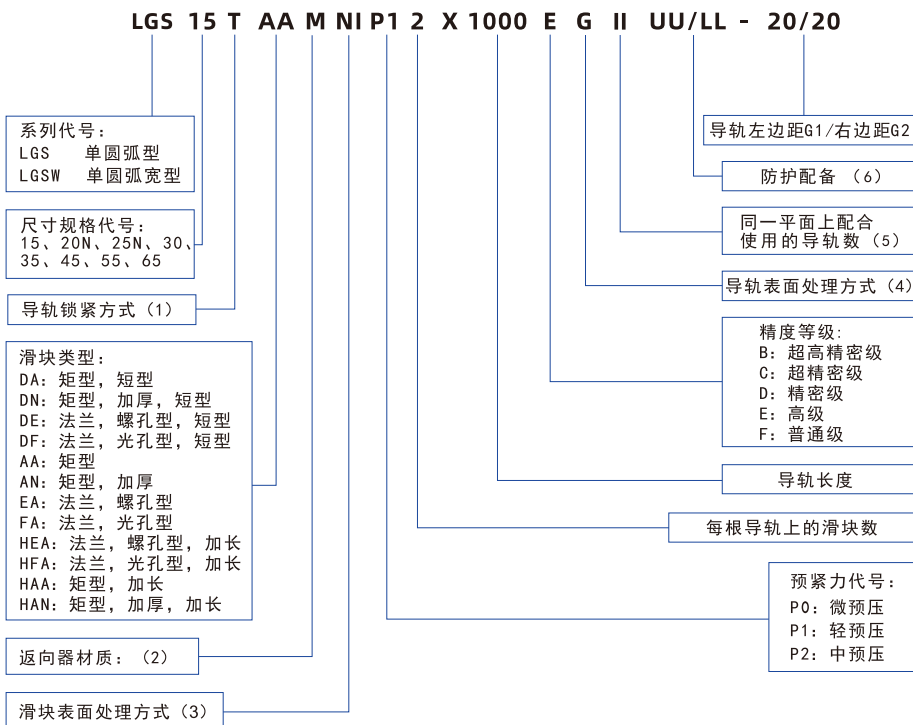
LGS 15 T AA M NI P1 2 X 1000 E G II UU/LL - 20/20

系列代号：
LGS 单圆弧型
LGSW 单圆弧宽型

尺寸规格代号：
15、20N、25N、30、35、45、55、65

导轨锁紧方式（1）

滑块类型：
DA：矩型，短型
DN：矩型，加厚，短型
DE：法兰，螺孔型，短型
DF：法兰，光孔型，短型
AA：矩型
AN：矩型，加厚
EA：法兰，螺孔型
FA：法兰，光孔型
HEA：法兰，螺孔型，加长
HFA：法兰，光孔型，加长
HAA：矩型，加长
HAN：矩型，加厚，加长

返向器材质：（2）

滑块表面处理方式（3）

导轨左边距G1/右边距G2

防护配备 （6）

同一平面上配合使用的导轨数（5）

导轨表面处理方式（4）

精度等级：
B：超高精密级
C：超精密级
D：精密级
E：高级
F：普通级

导轨长度

每根导轨上的滑块数

预紧力代号：
P0：微预压
P1：轻预压
P2：中预压